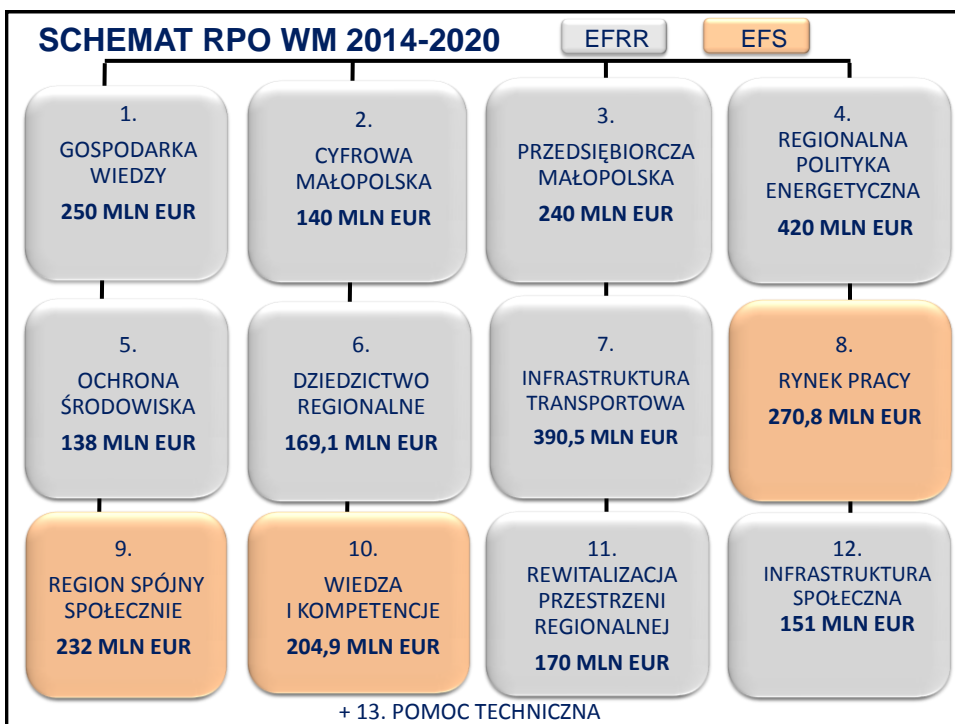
SCHEMAT RPO WM 2014-2020

EFRR

EFS

1.
GOSPODARKA WIEDZY
250 MLN EUR

2.
CYFROWA MAŁOPOLSKA
140 MLN EUR

3.
PRZEDSIĘBIORCZA MAŁOPOLSKA
240 MLN EUR

4.
REGIONALNA POLITYKA ENERGETYCZNA
420 MLN EUR

5.
OCHRONA ŚRODOWISKA
138 MLN EUR

6.
DZIEDZICTWO REGIONALNE
169,1 MLN EUR

7.
INFRASTRUKTURA TRANSPORTOWA
390,5 MLN EUR

8.
RYNEK PRACY
270,8 MLN EUR

9.
REGION SPÓJNY SPOŁECZNIE
232 MLN EUR

10.
WIEDZA I KOMPETENCJE
204,9 MLN EUR

11.
REWITALIZACJA PRZESTRZENI REGIONALNEJ
170 MLN EUR

12.
INFRASTRUKTURA SPOŁECZNA
151 MLN EUR

+ 13. POMOC TECHNICZNA